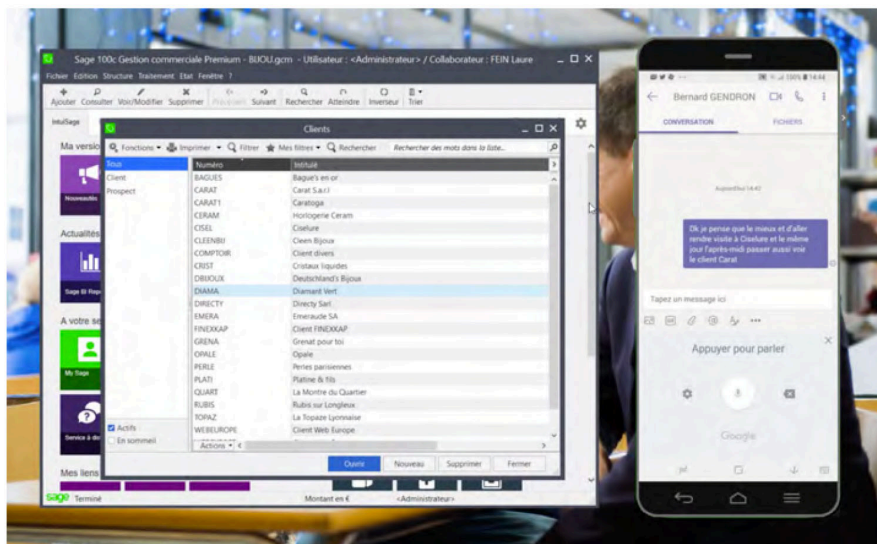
Sage 100c Gestion commerciale Premium - BIJOU.gcm - Utilisateur : <Administrateur> / Collaborateur : FEIN Laure

Fichier Edition Structure Traitement Etat Fenêtre ?

Ajouter Consulter Voir/Modifier Supprimer Précédent Suivant Rechercher Atteindre Inverseur Trier

IntuiSage

Ma versio

Nouveautés

Actualités

Sage BI Rep

A votre se

My Sage

Service à dis

Mes liens

Clients

Fonctions Imprimer Filtrer Mes filtres Rechercher Rechercher des mots dans la liste...

Tous
Client
Prospect

| Numéro | Intitulé |
|---|---|
| BAGUES | Bague's en or |
| CARAT | Carat S.a.r.l |
| CARAT1 | Caratoga |
| CERAM | Horlogerie Ceram |
| CISEL | Ciselure |
| CLEENBIJ | Cleen Bijoux |
| COMPTOIR | Client divers |
| CRIST | Cristaux liquides |
| DBIJOUX | Deutschland's Bijoux |
| DIAMA | Diamant Vert |
| DIRECTY | Directy Sarl |
| EMERA | Emeraude SA |
| FINEXKAP | Client FINEXKAP |
| GRENA | Grenat pour toi |
| OPALE | Opale |
| PERLE | Perles parisiennes |
| PLATI | Platine & fils |
| QUART | La Montre du Quartier |
| RUBIS | Rubis sur Longleux |
| TOPAZ | La Topaze Lyonnaise |
| WEBEUROPE | Client Web Europe |

Actifs
En sommeil

Actions

Ouvrir Nouveau Supprimer Fermer

sage Terminé Montant en € <Administrateur>

Bernard GENDRON

CONVERSATION FICHIERS

Aujourd'hui 14:42

Ok je pense que le mieux et d'aller rendre visite à Ciselure et le même jour l'après-midi passer aussi voir le client Carat

Tapez un message ici

Appuyer pour parler

Google